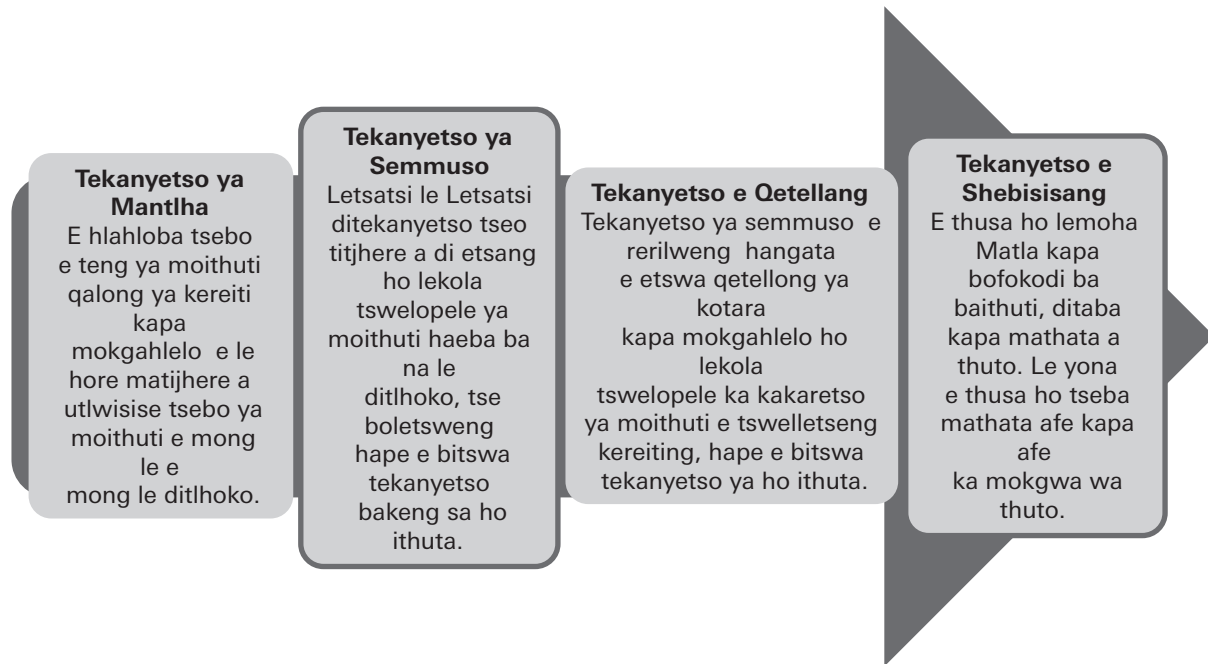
**Tekanyetso ya Mantlha**
E hlahloba tsebo e teng ya moithuti qalong ya kereiti kapa mokgahlelo e le hore matijhere a utlwisise tsebo ya moithuti e mong le e mong le ditlhoko.

**Tekanyetso ya Semmuso**
Letsatsi le Letsatsi ditekanyetso tseo titjhere a di etsang ho lekola tswelopele ya moithuti haeba ba na le ditlhoko, tse boletsweng hape e bitswa tekanyetso bakeng sa ho ithuta.

**Tekanyetso e Qetellang**
Tekanyetso ya semmuso e rerilweng hangata e etswa qetellong ya kotara kapa mokgahlelo ho lekola tswelopele ka kakaretso ya moithuti e tswelletseng kereiting, hape e bitswa tekanyetso ya ho ithuta.

**Tekanyetso e Shebisisang**
E thusa ho lemoha Matla kapa bofokodi ba baithuti, ditaba kapa mathata a thuto. Le yona e thusa ho tseba mathata afe kapa afe ka mokgwa wa thuto.